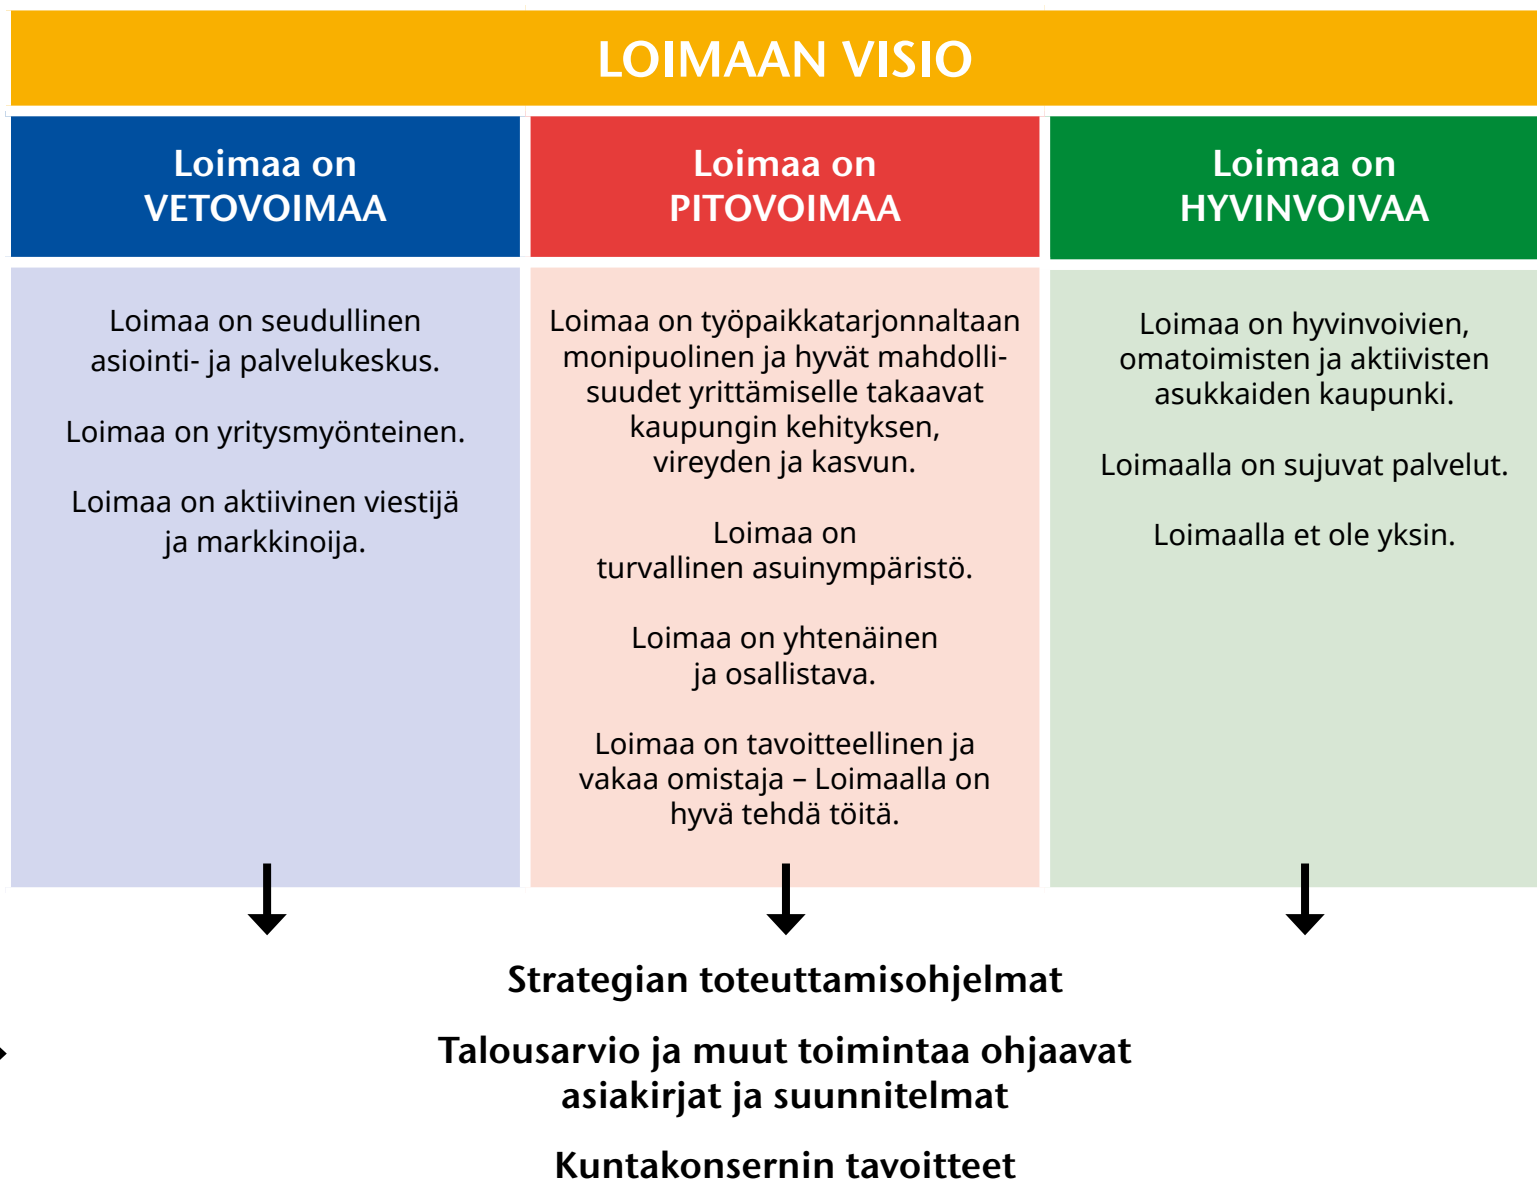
LOIMAAN VISIO

Loimaa on VETOVOIMAA

Loimaa on seudullinen asiointi- ja palvelukeskus.

Loimaa on yritysmyönteinen.

Loimaa on aktiivinen viestijä ja markkinoija.

Loimaa on PITOVOIMAA

Loimaa on työpaikkatarjonnaltaan monipuolinen ja hyvät mahdollisuudet yrittämiselle takaavat kaupungin kehityksen, vireyden ja kasvun.

Loimaa on turvallinen asuinympäristö.

Loimaa on yhtenäinen ja osallistava.

Loimaa on tavoitteellinen ja vakaa omistaja – Loimaalla on hyvä tehdä töitä.

Loimaa on HYVINVOIVAA

Loimaa on hyvinvoivien, omatoimisten ja aktiivisten asukkaiden kaupunki.

Loimaalla on sujuvat palvelut.

Loimaalla et ole yksin.

Strategian toteuttamisohjelmat

Talousarvio ja muut toimintaa ohjaavat asiakirjat ja suunnitelmat

Kuntakonsernin tavoitteet